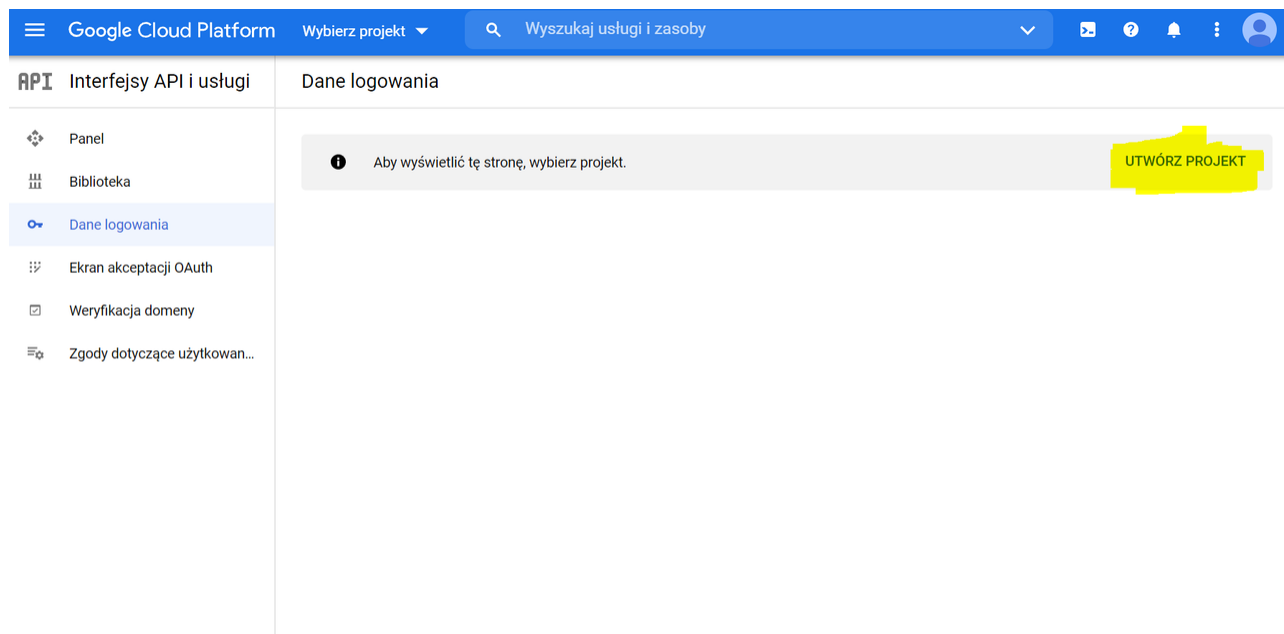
Google Cloud Platform Wybierz projekt

Wyszukaj usługi i zasoby

API Interfejsy API i usługi

Dane logowania

Panel

Biblioteka

Dane logowania

Ekran akceptacji OAuth

Weryfikacja domeny

Zgody dotyczące użytkowan...

Aby wyświetlić tę stronę, wybierz projekt.

UTWÓRZ PROJEKT